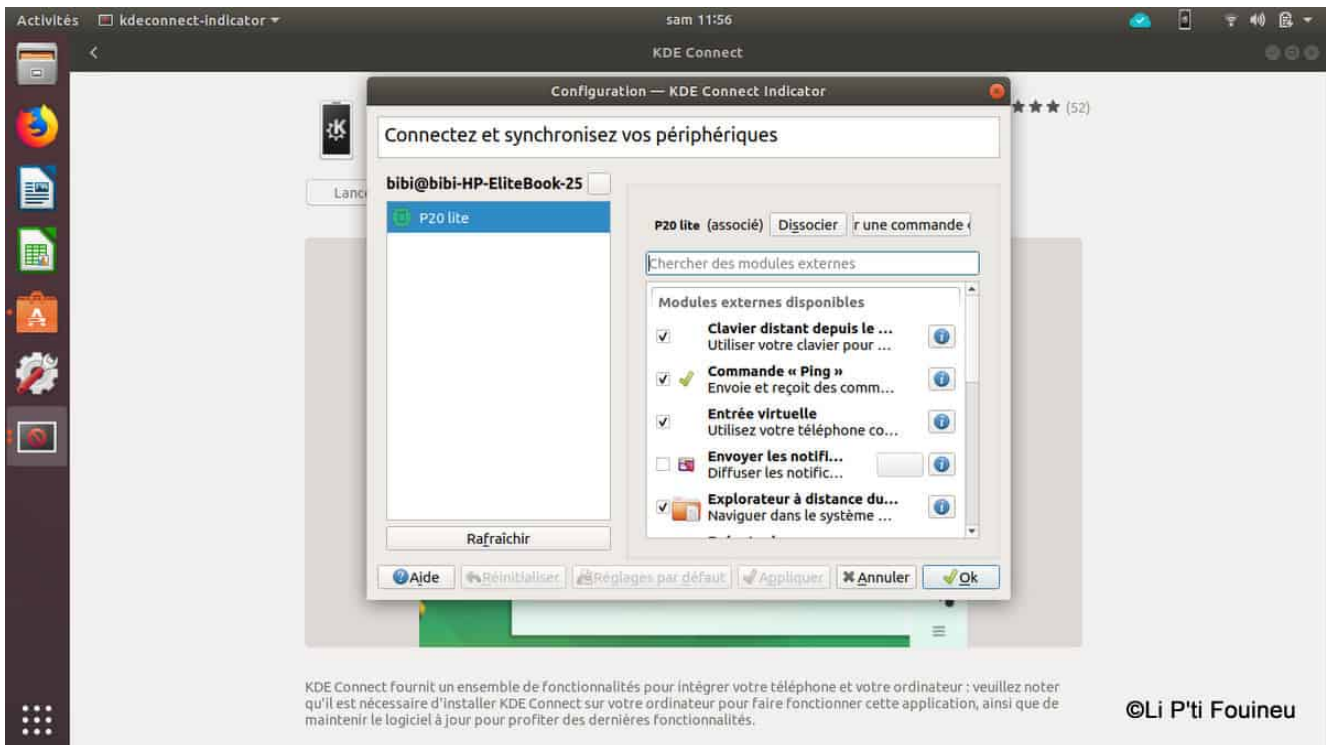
Activités kdeconnect-indicator ▾ sam 11:56

KDE Connect

Configuration — KDE Connect Indicator

★★★ (52)

Connectez et synchronisez vos périphériques

bibi@bibi-HP-EliteBook-25

Lanc

P20 lite

P20 lite (associé) Dissocier r une commande

Chercher des modules externes

Modules externes disponibles

Clavier distant depuis le ...
Utiliser votre clavier pour ...

Commande « Ping »
Envoie et reçoit des comm...

Entrée virtuelle
Utilisez votre téléphone co...

Envoyer les notifi...
Diffuser les notific...

Explorateur à distance du...
Naviguer dans le système ...

Rafraîchir

Aide Réinitialiser Réglages par défaut Appliquer Annuler Ok

KDE Connect fournit un ensemble de fonctionnalités pour intégrer votre téléphone et votre ordinateur : veuillez noter qu'il est nécessaire d'installer KDE Connect sur votre ordinateur pour faire fonctionner cette application, ainsi que de maintenir le logiciel à jour pour profiter des dernières fonctionnalités.

©Li P'ti Fouineu